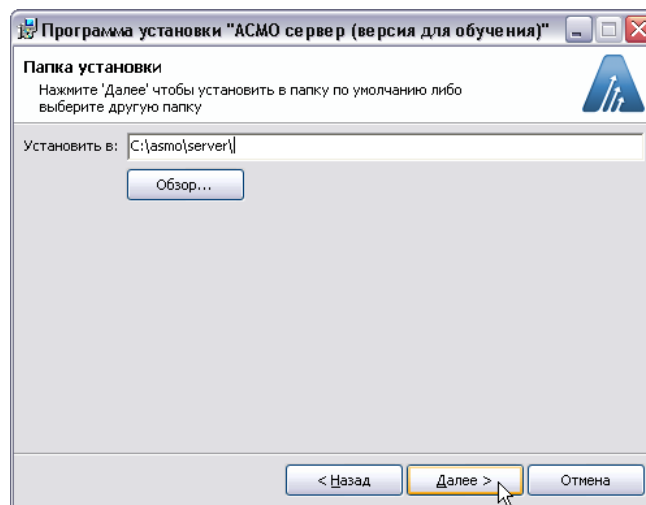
Программа установки "АСМО сервер (версия для обучения)"

Папка установки

Нажмите 'Далее' чтобы установить в папку по умолчанию либо выберите другую папку

Установить в: C:\asmo\server\

Обзор...

< Назад

Далее >

Отмена